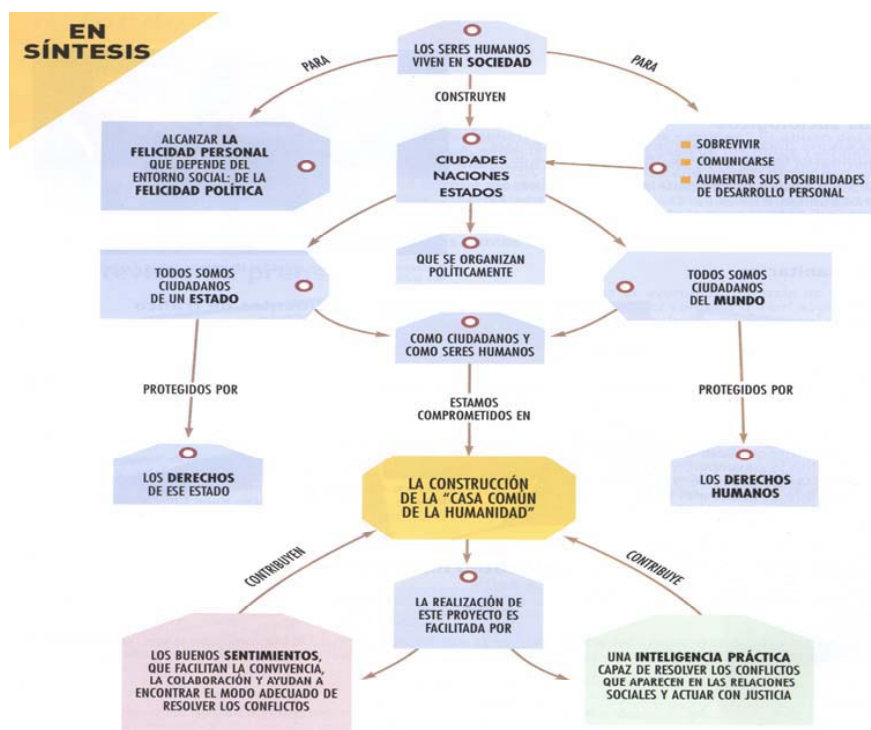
EN SÍNTESIS

LOS SERES HUMANOS VIVEN EN SOCIEDAD

PARA

PARA

CONSTRUYEN

ALCANZAR LA FELICIDAD PERSONAL QUE DEPENDE DEL ENTORNO SOCIAL: DE LA FELICIDAD POLÍTICA

CIUDADES
NACIONES
ESTADOS

SOBREVIVIR
COMUNICARSE
AUMENTAR SUS POSIBILIDADES DE DESARROLLO PERSONAL

TODOS SOMOS CIUDADANOS DE UN ESTADO

QUE SE ORGANIZAN POLÍTICAMENTE

TODOS SOMOS CIUDADANOS DEL MUNDO

COMO CIUDADANOS Y COMO SERES HUMANOS

PROTEGIDOS POR

ESTAMOS COMPROMETIDOS EN

PROTEGIDOS POR

LOS DERECHOS DE ESE ESTADO

LA CONSTRUCCIÓN DE LA "CASA COMÚN DE LA HUMANIDAD"

LOS DERECHOS HUMANOS

CONTRIBUYEN

CONTRIBUYE

LA REALIZACIÓN DE ESTE PROYECTO ES FACILITADA POR

LOS BUENOS SENTIMIENTOS, QUE FACILITAN LA CONVIVENCIA, LA COLABORACIÓN Y AYUDAN A ENCONTRAR EL MODO ADECUADO DE RESOLVER LOS CONFLICTOS

UNA INTELIGENCIA PRÁCTICA CAPAZ DE RESOLVER LOS CONFLICTOS QUE APARECEN EN LAS RELACIONES SOCIALES Y ACTUAR CON JUSTICIA